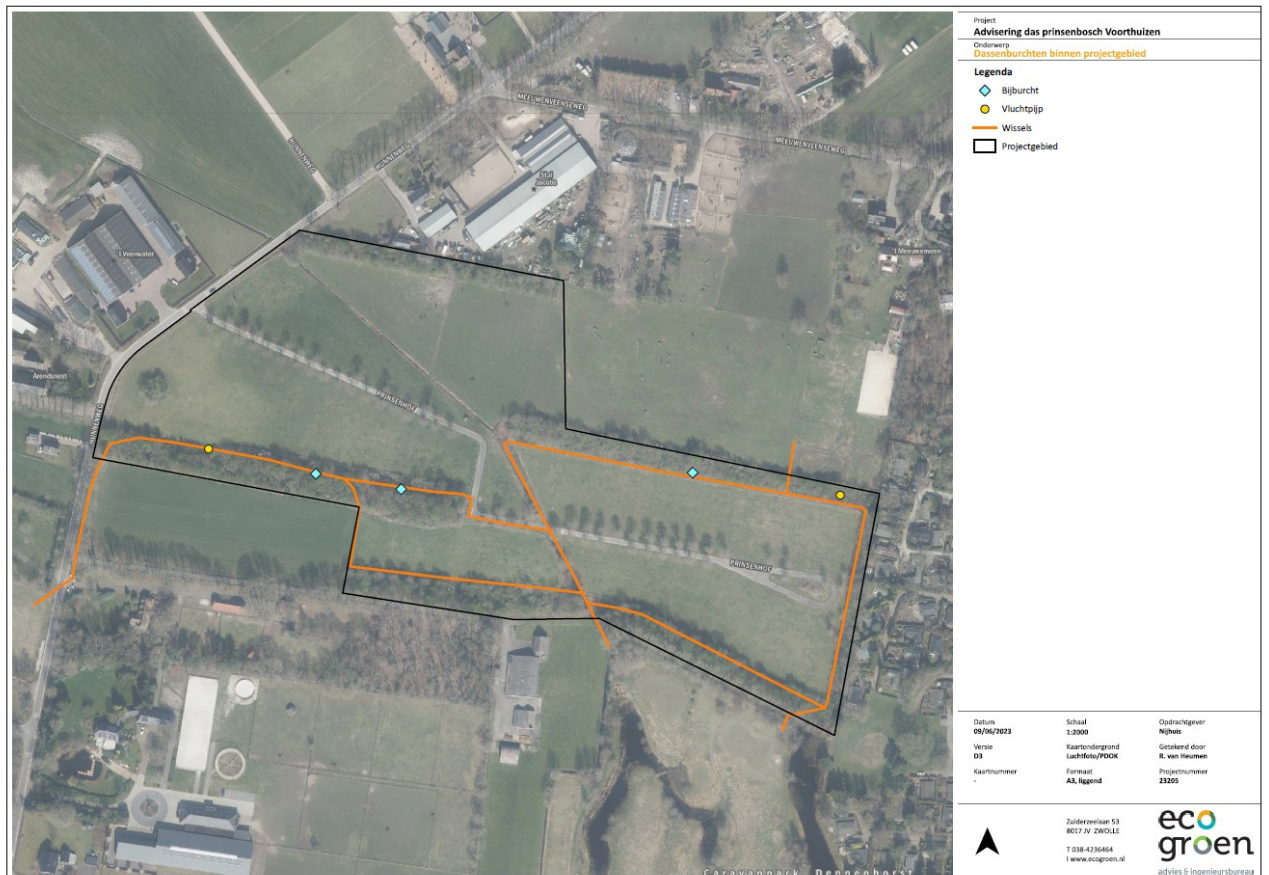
MEEUWENVEENSEWEG

HUNNENWEG

MEEUWENVEENSEWEG

HUNNENWEG

Stal Jacobs

't Veenwater

't Meeuwenveen

Avondsnest

PRINSENHOF

HUNNENWEG

PRINSENHOF

Caravanpark Dennenhorst

Project
Advisering das prinsenbosch Voorthuizen

Onderwerp
Dassenburchten binnen projectgebied

Legenda
Bijburcht
Vluchtpijp
Wissels
Projectgebied

| Datum | Schaal | Opdrachtgever |
|---|---|---|
| 09/06/2023 | 1:2000 | Nijhuis |
| Versie | Kaartondergrond | Getekend door |
| D3 | Luchtfoto/PDOK | R. van Heumen |
| Kaartnummer | Formaat | Projectnummer |
| - | A3, liggend | 23205 |

Zuiderzeelaan 53
8017 JV ZWOLLE

T 038-4236464
I www.ecogroen.nl

eco groen
advies & ingenieursbureau